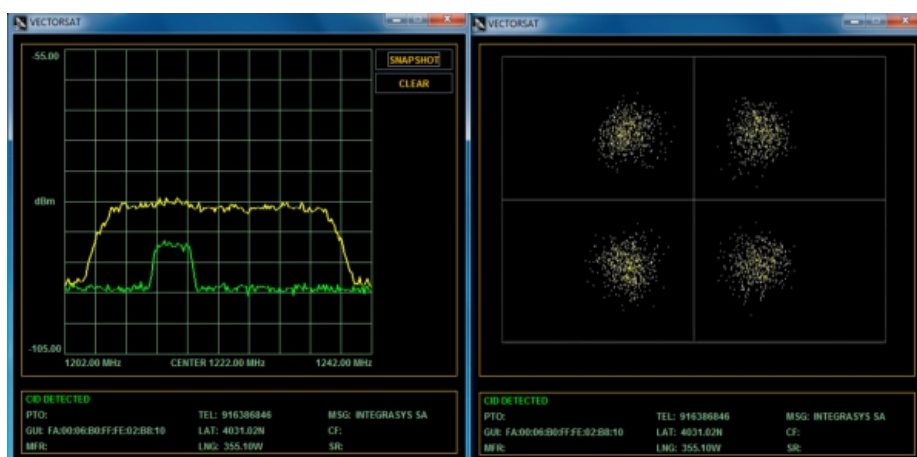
VECTORSAT

-55.00

SNAPSHOT

CLEAR

dBm

-105.00

1202.00 MHz

CENTER 1222.00 MHz

1242.00 MHz

CID DETECTED

PTO:

GUI: FA:00:06:B0:FF:FE:02:B8:10

MFR:

TEL: 916386846

LAT: 4031.02N

LNG: 355.10W

MSG: INTEGRASYS SA

CF:

SR:

VECTORSAT

CID DETECTED

PTO:

GUI: FA:00:06:B0:FF:FE:02:B8:10

MFR:

TEL: 916386846

LAT: 4031.02N

LNG: 355.10W

MSG: INTEGRASYS SA

CF:

SR: